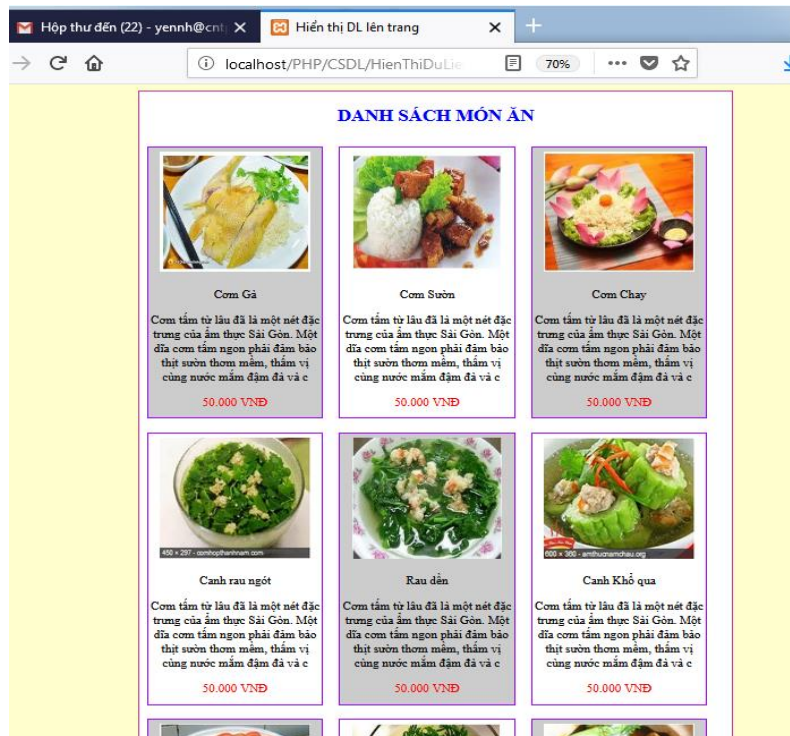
Hộp thư đến (22) - yennh@cnt

Hiển thị DL lên trang

localhost/PHP/CSDL/HienThiDuLi

70%

DANH SÁCH MÓN ĂN

Cơm Gà

Cơm tấm từ lâu đã là một nét đặc trưng của ẩm thực Sài Gòn. Một dĩa cơm tấm ngon phải đảm bảo thịt sườn thơm mềm, thấm vị cùng nước mắm đậm đà và c

50.000 VNĐ

Cơm Sườn

Cơm tấm từ lâu đã là một nét đặc trưng của ẩm thực Sài Gòn. Một dĩa cơm tấm ngon phải đảm bảo thịt sườn thơm mềm, thấm vị cùng nước mắm đậm đà và c

50.000 VNĐ

Cơm Chay

Cơm tấm từ lâu đã là một nét đặc trưng của ẩm thực Sài Gòn. Một dĩa cơm tấm ngon phải đảm bảo thịt sườn thơm mềm, thấm vị cùng nước mắm đậm đà và c

50.000 VNĐ

450 × 297 - comhopthanhnam.com

Canh rau ngót

Cơm tấm từ lâu đã là một nét đặc trưng của ẩm thực Sài Gòn. Một dĩa cơm tấm ngon phải đảm bảo thịt sườn thơm mềm, thấm vị cùng nước mắm đậm đà và c

50.000 VNĐ

Rau dền

Cơm tấm từ lâu đã là một nét đặc trưng của ẩm thực Sài Gòn. Một dĩa cơm tấm ngon phải đảm bảo thịt sườn thơm mềm, thấm vị cùng nước mắm đậm đà và c

50.000 VNĐ

600 × 360 - amthucnamchau.org

Canh Khổ qua

Cơm tấm từ lâu đã là một nét đặc trưng của ẩm thực Sài Gòn. Một dĩa cơm tấm ngon phải đảm bảo thịt sườn thơm mềm, thấm vị cùng nước mắm đậm đà và c

50.000 VNĐ